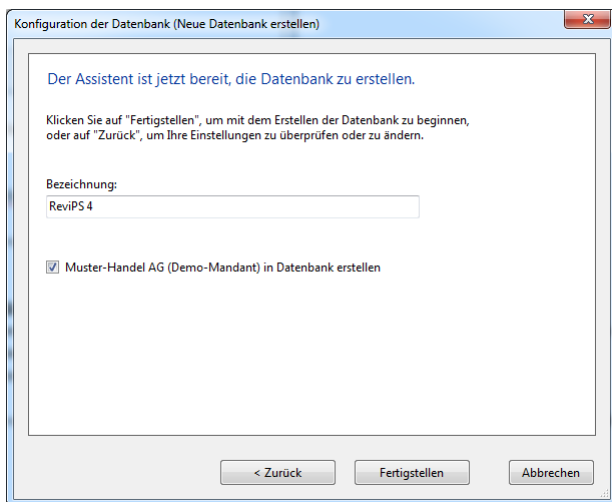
Konfiguration der Datenbank (Neue Datenbank erstellen)

Der Assistent ist jetzt bereit, die Datenbank zu erstellen.

Klicken Sie auf "Fertigstellen", um mit dem Erstellen der Datenbank zu beginnen, oder auf "Zurück", um Ihre Einstellungen zu überprüfen oder zu ändern.

Bezeichnung:

ReviPS 4

Muster-Handel AG (Demo-Mandant) in Datenbank erstellen

< Zurück

Fertigstellen

Abbrechen